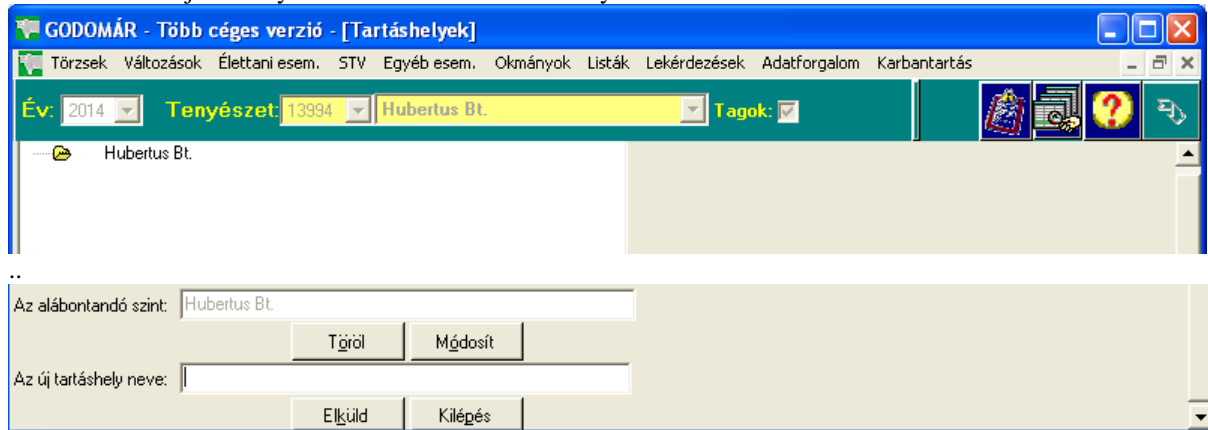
GODOMÁR - Több céges verzió - [Tartáshelyek]

Törzsek Változások Élettani esem. STV Egyéb esem. Okmányok Listák Lekérdezések Adatforgalom Karbantartás

Év: 2014 Tenyészet: 13994 Hubertus Bt. Tagok:

Hubertus Bt.

..

Az alábontandó szint: Hubertus Bt.

Töröl Módosít

Az új tartáshely neve:

Elküld Kilépés